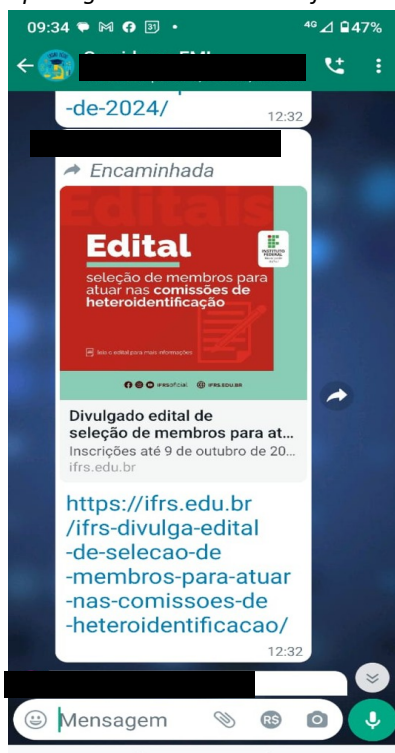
09:34 4G 47%

-de-2024/
12:32

Encaminhada

Editais
Edital
seleção de membros para atuar nas comissões de heteroidentificação
INSTITUTO FEDERAL
Leia o edital para mais informações
IFRSOFICIAL IFRS.EDU.BR

Divulgado edital de seleção de membros para at...
Inscrições até 9 de outubro de 20...
ifrs.edu.br

https://ifrs.edu.br/ifrs-divulga-edital-de-selecao-de-membros-para-atuar-nas-comissoes-de-heteroidentificacao/
12:32

Mensagem